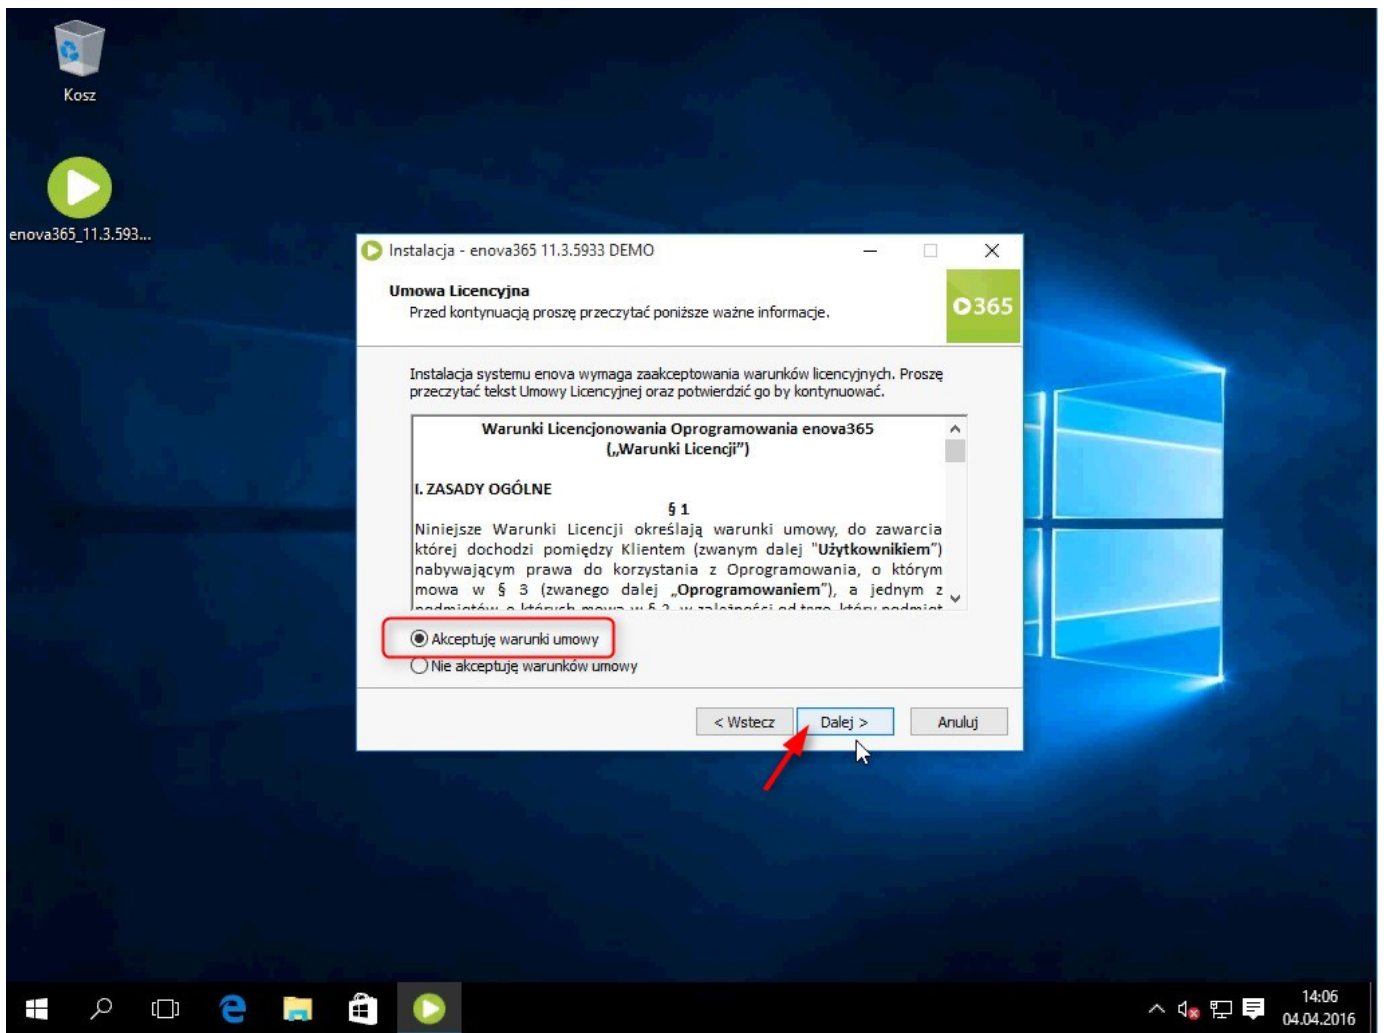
Kosz

enova365_11.3.593...

Instalacja - enova365 11.3.5933 DEMO

Umowa Licencyjna
Przed kontynuacją proszę przeczytać poniższe ważne informacje.

365

Instalacja systemu enova wymaga zaakceptowania warunków licencyjnych. Proszę przeczytać tekst Umowy Licencyjnej oraz potwierdzić go by kontynuować.

Warunki Licencjonowania Oprogramowania enova365
(„Warunki Licencji")

I. ZASADY OGÓLNE
§ 1
Niniejsze Warunki Licencji określają warunki umowy, do zawarcia której dochodzi pomiędzy Klientem (zwanym dalej "Użytkownikiem") nabywającym prawa do korzystania z Oprogramowania, o którym mowa w § 3 (zwanego dalej „Oprogramowaniem"), a jednym z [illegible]

Akceptuję warunki umowy
Nie akceptuję warunków umowy

< Wstecz
Dalej >
Anuluj

14:06
04.04.2016